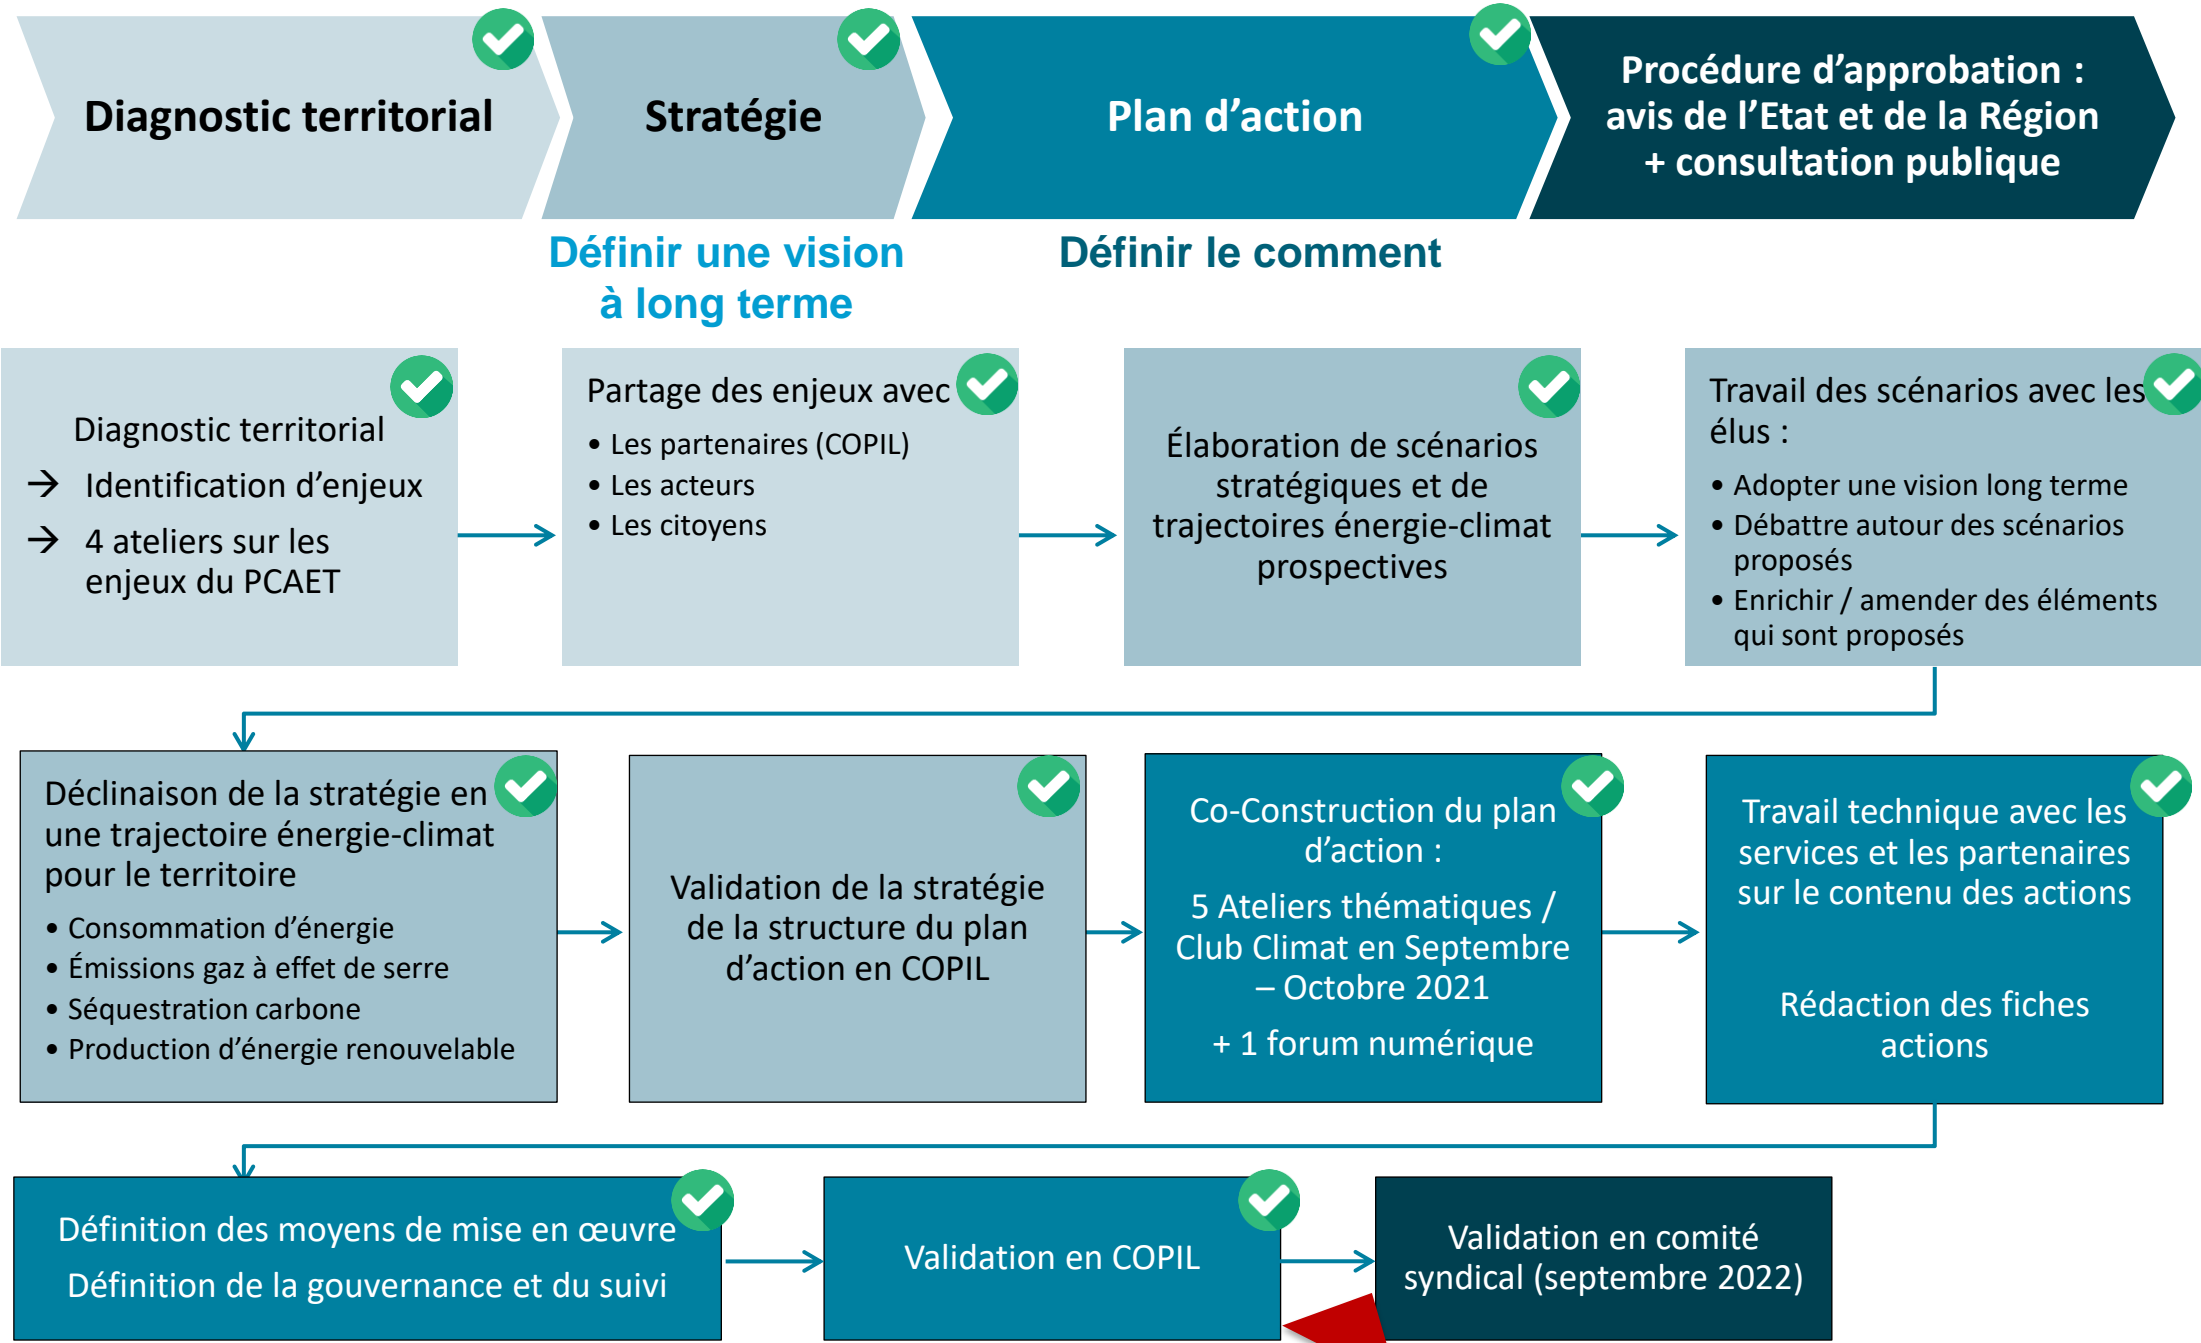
Diagnostic territorial

Stratégie

Plan d’action

Procédure d’approbation : avis de l’Etat et de la Région + consultation publique

Définir une vision à long terme

Définir le comment

Diagnostic territorial
→ Identification d’enjeux
→ 4 ateliers sur les enjeux du PCAET

Partage des enjeux avec
• Les partenaires (COPIL)
• Les acteurs
• Les citoyens

Élaboration de scénarios stratégiques et de trajectoires énergie-climat prospectives

Travail des scénarios avec les élus :
• Adopter une vision long terme
• Débattre autour des scénarios proposés
• Enrichir / amender des éléments qui sont proposés

Déclinaison de la stratégie en une trajectoire énergie-climat pour le territoire
• Consommation d’énergie
• Émissions gaz à effet de serre
• Séquestration carbone
• Production d’énergie renouvelable

Validation de la stratégie de la structure du plan d’action en COPIL

Co-Construction du plan d’action :
5 Ateliers thématiques / Club Climat en Septembre – Octobre 2021
+ 1 forum numérique

Travail technique avec les services et les partenaires sur le contenu des actions

Rédaction des fiches actions

Définition des moyens de mise en œuvre
Définition de la gouvernance et du suivi

Validation en COPIL

Validation en comité syndical (septembre 2022)